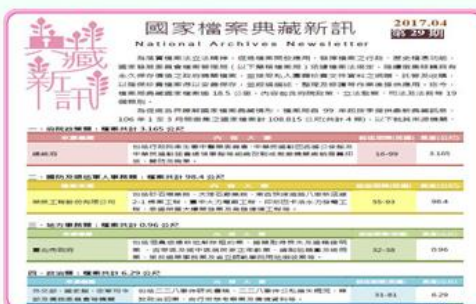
典藏新訊

國家檔案典藏新訊

National Archives Newsletter

2017.04
第29期

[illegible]

一、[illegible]：檔案共計 3,165 公尺

| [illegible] | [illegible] | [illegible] | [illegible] |
|---|---|---|---|
| 國稅局 | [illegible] | 16-99 | 3,165 |

二、國防及退役軍人事務類：檔案共計 98.4 公尺

| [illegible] | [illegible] | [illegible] | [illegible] |
|---|---|---|---|
| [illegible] | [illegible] | 55-93 | 98.4 |

三、地方事務類：檔案共計 0.96 公尺

| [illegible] | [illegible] | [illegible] | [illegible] |
|---|---|---|---|
| 臺北市政府 | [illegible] | 32-38 | 0.96 |

四、政治類：檔案共計 6.29 公尺

| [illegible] | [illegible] | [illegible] | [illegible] |
|---|---|---|---|
| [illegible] | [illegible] | 31-81 | 6.29 |